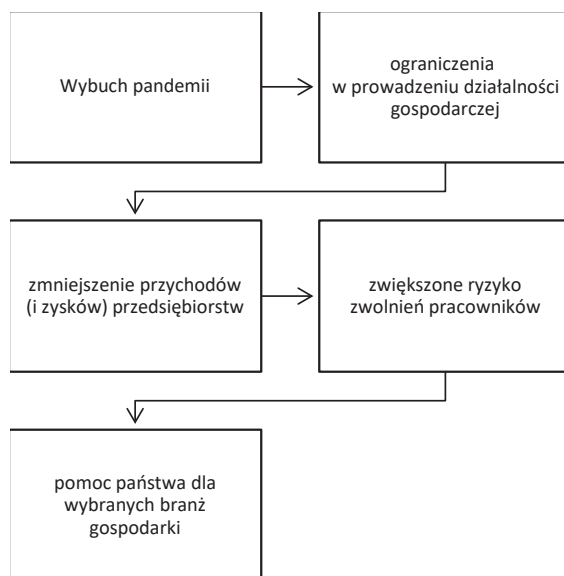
Wybuch pandemii

ograniczenia w prowadzeniu działalności gospodarczej

zmniejszenie przychodów (i zysków) przedsiębiorstw

zwiększone ryzyko zwolnień pracowników

pomoc państwa dla wybranych branż gospodarki